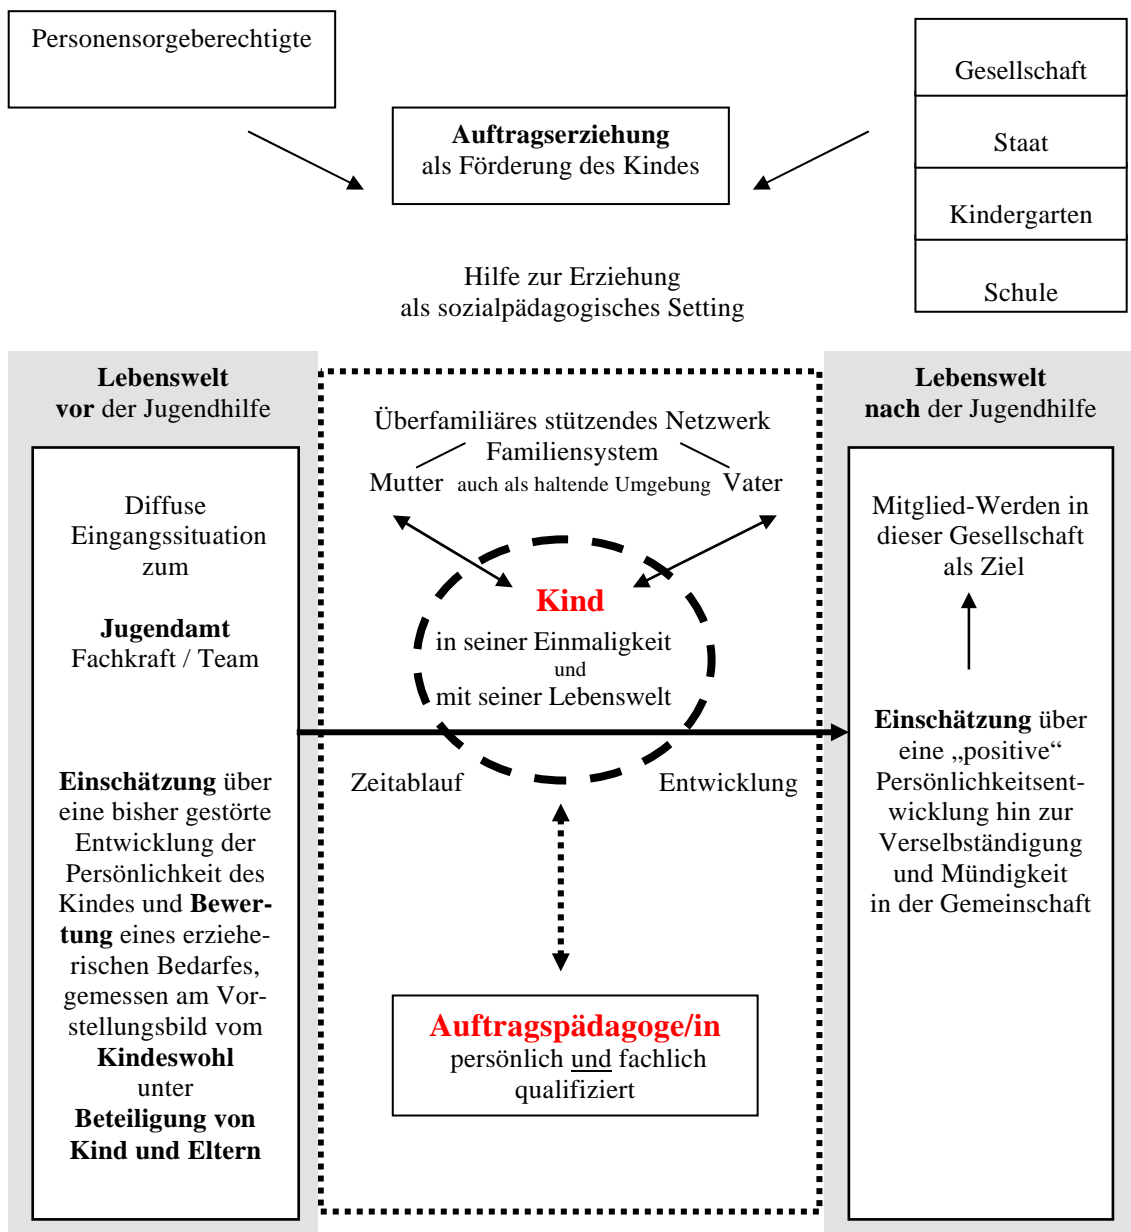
Personensorgeberechtigte

Auftragserziehung
als Förderung des Kindes

Gesellschaft

Staat

Kindergarten

Schule

Hilfe zur Erziehung
als sozialpädagogisches Setting

Lebenswelt
vor der Jugendhilfe

Diffuse Eingangssituation zum

Jugendamt
Fachkraft / Team

Einschätzung über eine bisher gestörte Entwicklung der Persönlichkeit des Kindes und Bewertung eines erzieherischen Bedarfes, gemessen am Vorstellungsbild vom Kindeswohl unter Beteiligung von Kind und Eltern

Überfamiliäres stützendes Netzwerk
Familiensystem
Mutter auch als haltende Umgebung Vater

Kind
in seiner Einmaligkeit
und
mit seiner Lebenswelt

Zeitablauf

Entwicklung

Auftragspädagoge/in
persönlich und fachlich qualifiziert

Lebenswelt
nach der Jugendhilfe

Mitglied-Werden in dieser Gesellschaft als Ziel

Einschätzung über eine „positive“ Persönlichkeitsentwicklung hin zur Verselbständigung und Mündigkeit in der Gemeinschaft